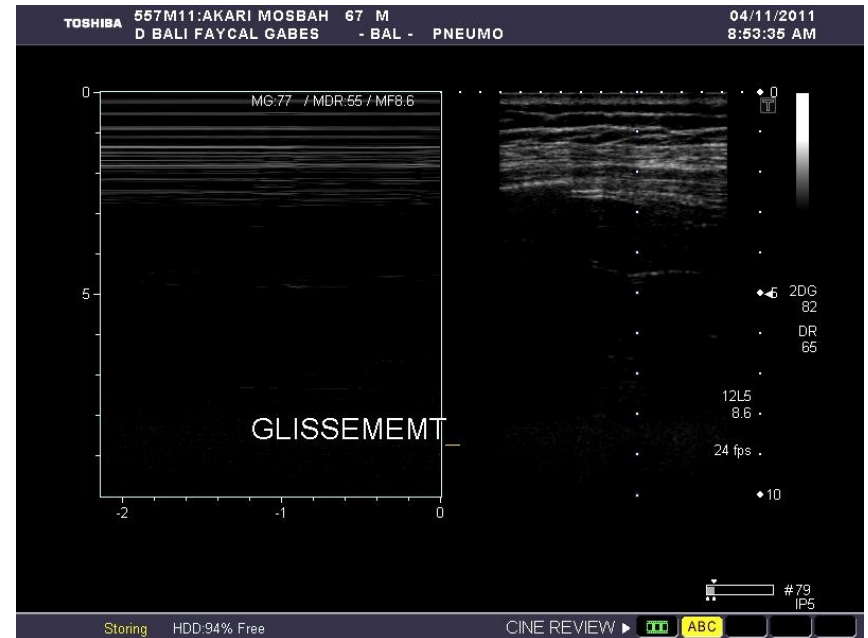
TOSHIBA 557M11:AKARI MOSBAH 67 M
D BALI FAYCAL GABES - BAL - PNEUMO

04/11/2011
8:53:35 AM

0

MG:77 / MDR:55 / MF8.6

5

GLISSEMEMT

-2 -1 0

0

5 2DG
82
DR
65

12L5
8.6

24 fps

10

#79
IP5

Storing HDD:94% Free CINE REVIEW ▶ ABC